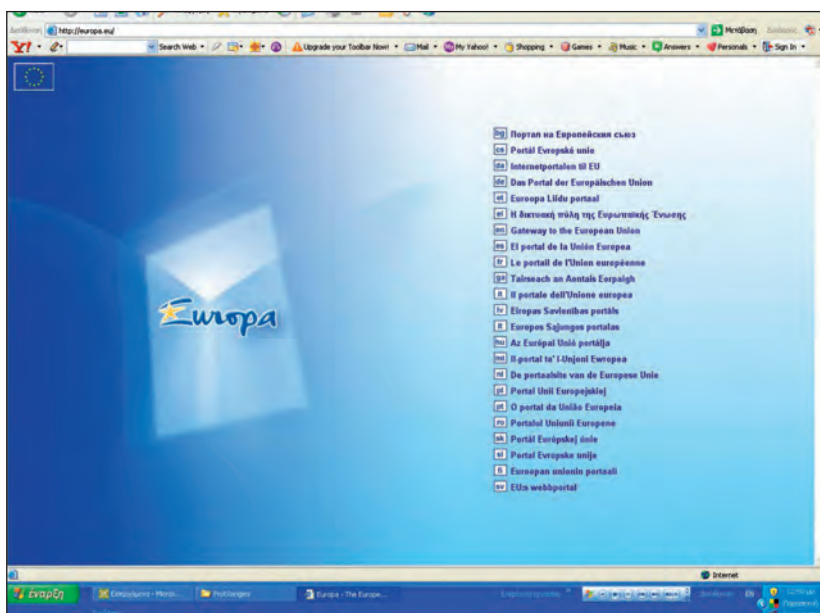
http://europa.eu/

Μετάβαση

Y! Search Web Upgrade your Toolbar Now! Mail My Yahoo! Shopping Games Music Answers Personals Sign In

Europa

bg Портал на Европейския съюз
cs Portál Evropské unie
da Internetportalen til EU
de Das Portal der Europäischen Union
et Euroopa Liidu portaal
el Η δικτυακή πύλη της Ευρωπαϊκής Ένωσης
en Gateway to the European Union
es El portal de la Unión Europea
fr Le portail de l'Union européenne
ga Tairseach an Aontais Eorpaigh
it Il portale dell'Unione europea
lv Eiropas Savienības portāls
lt Europos Sąjungos portalas
hu Az Európai Unió portálja
mt Il-portal ta' l-Unjoni Ewropea
nl De portaalsite van de Europese Unie
pl Portal Unii Europejskiej
pt O portal da União Europeia
ro Portalul Uniunii Europene
sk Portál Európskej únie
sl Portal Evropske unije
fi Euroopan unionin portaali
sv EU:s webbportal

Internet

Έναρξη
Europa - The Europe...
EN